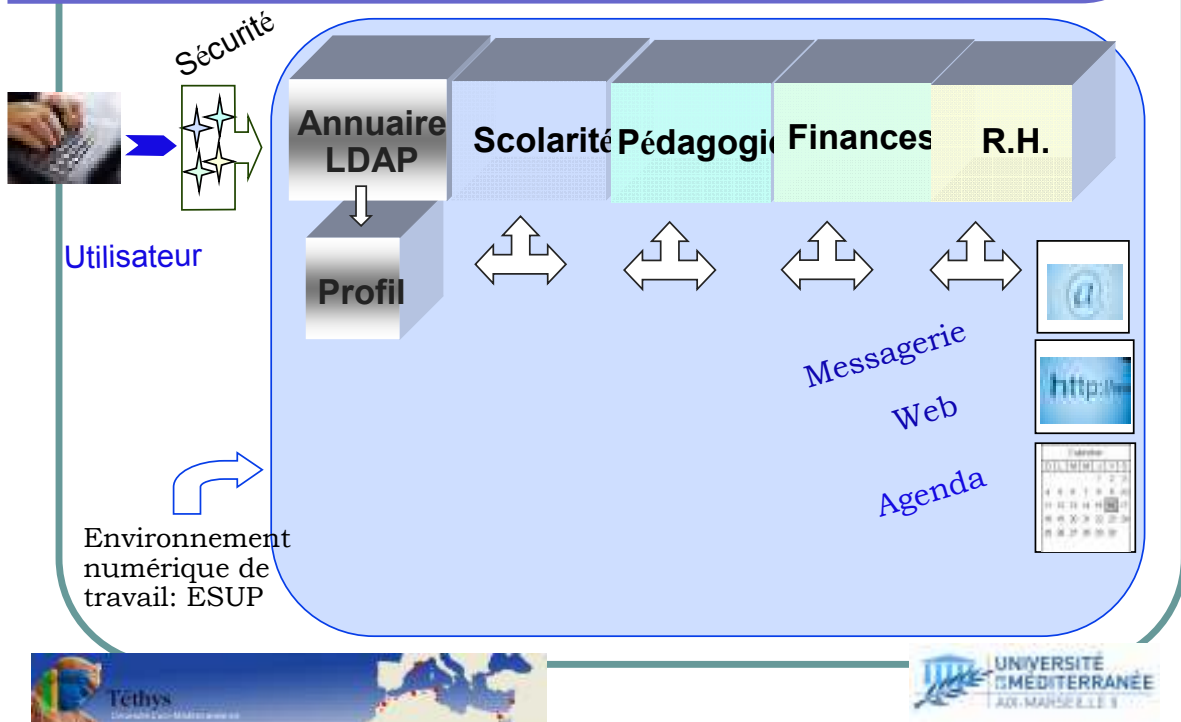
Sécurité

Utilisateur

Annuaire LDAP

Profil

Scolarité

Pédagogie

Finances

R.H.

@

http://ww

Messagerie

Web

Agenda

Environnement numérique de travail: ESUP

Téthys

UNIVERSITÉ DE LA MÉDITERRANÉE AIX-MARSEILLE II